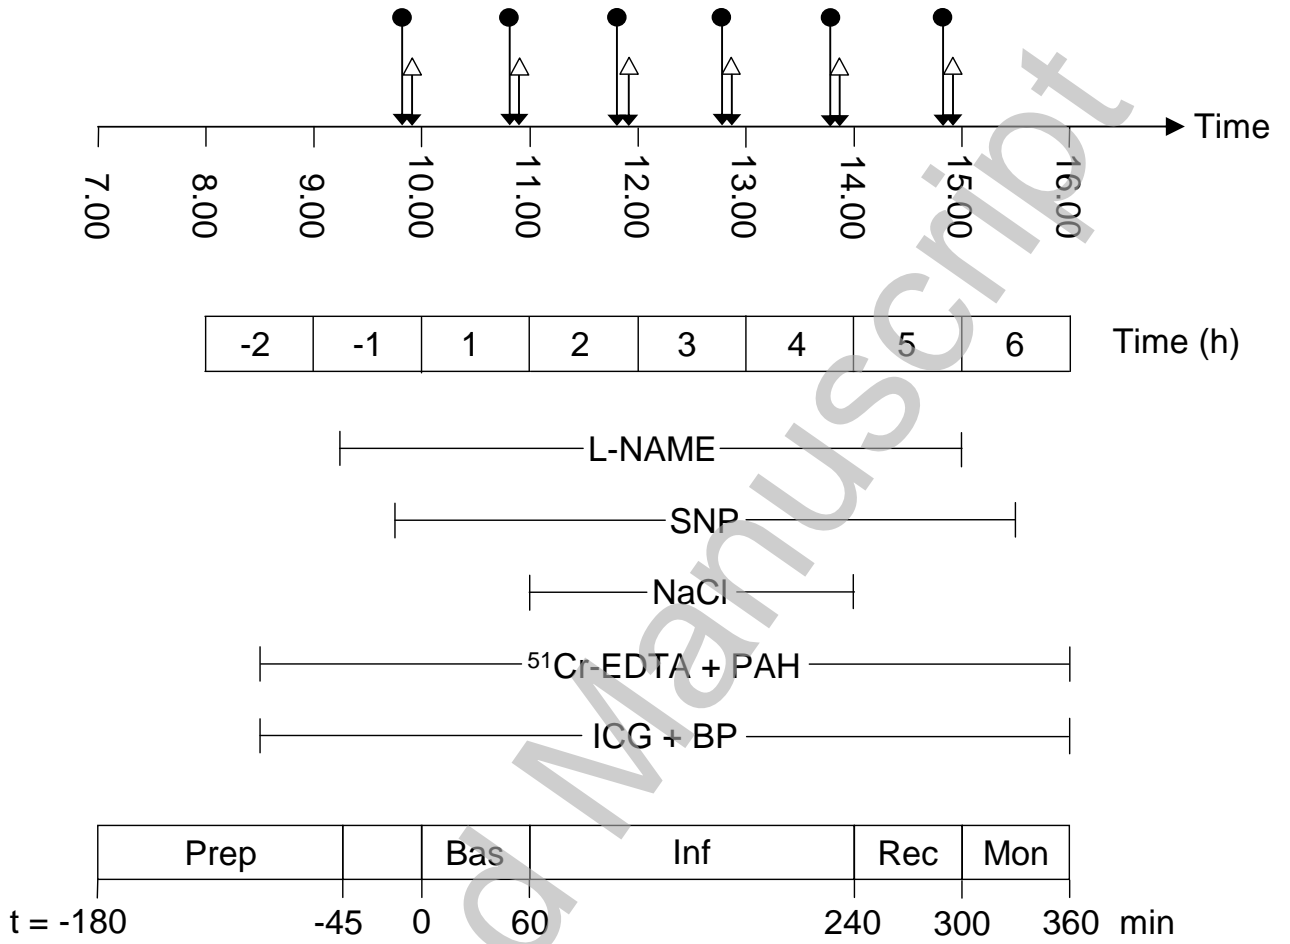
Time

7.00 8.00 9.00 10.00 11.00 12.00 13.00 14.00 15.00 16.00

| -2 | -1 | 1 | 2 | 3 | 4 | 5 | 6 |
|---|---|---|---|---|---|---|---|

Time (h)

L-NAME

SNP

NaCl

$^{51}$Cr-EDTA + PAH

ICG + BP

| Prep | | Bas | Inf | Rec | Mon |
|---|---|---|---|---|---|

t = -180 -45 0 60 240 300 360 min

a Manuscript